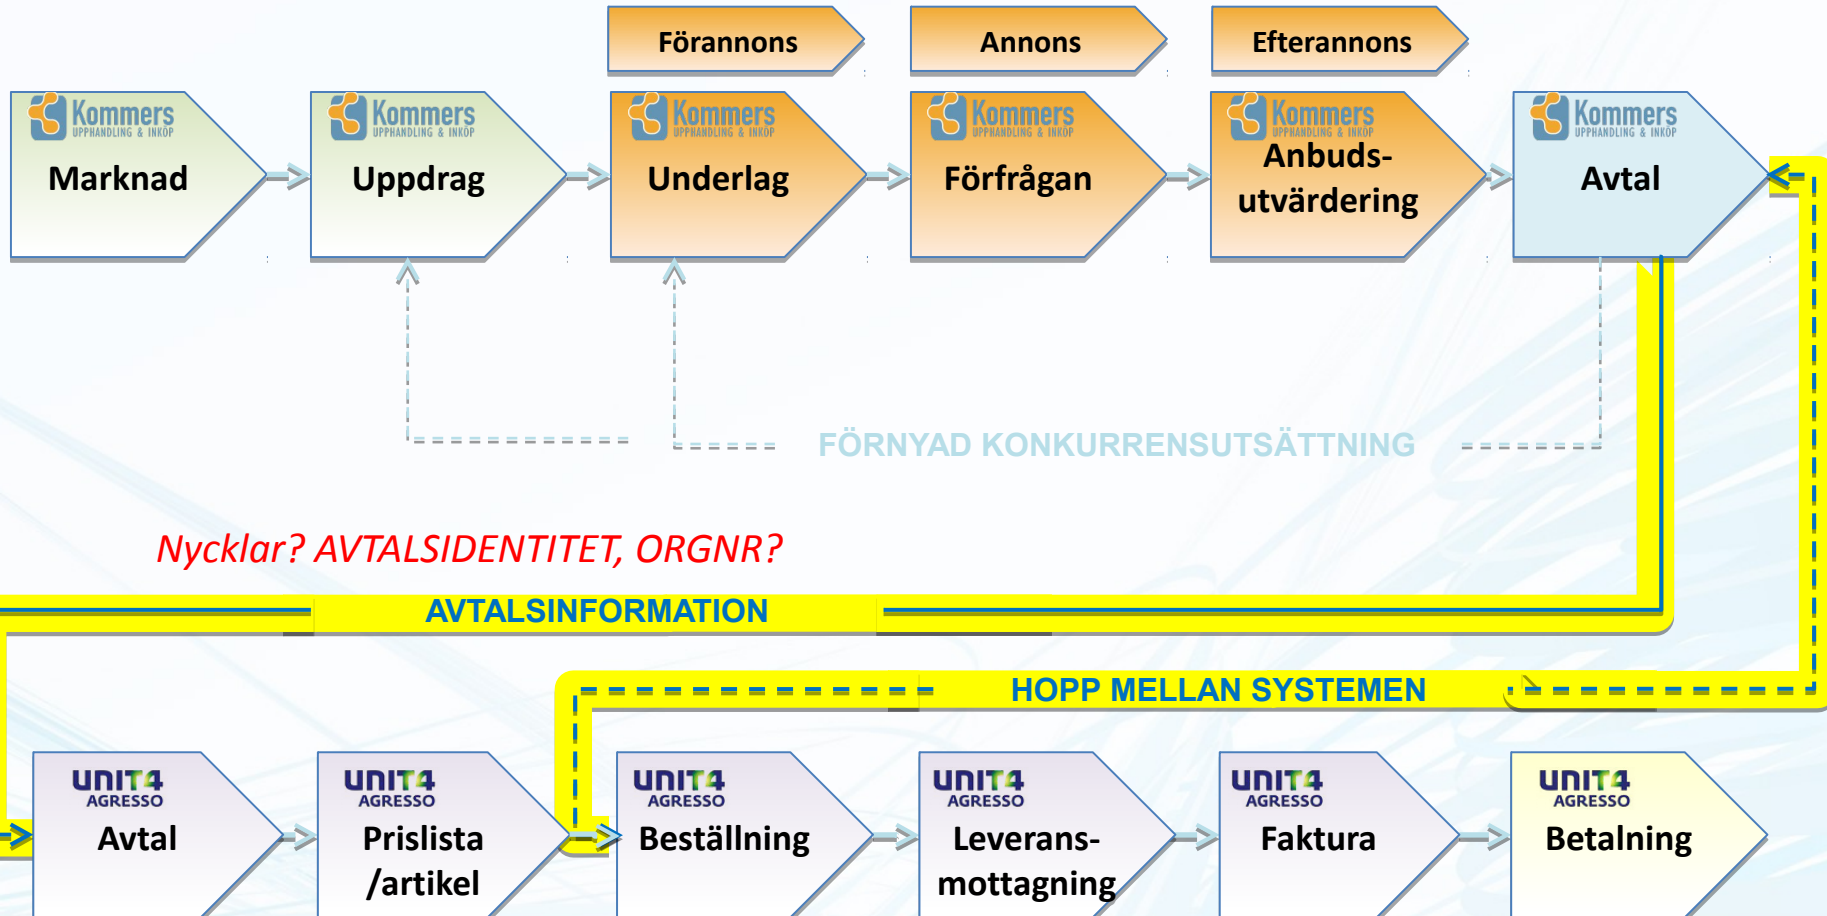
Förannons

Annons

Efterannons

Kommers UPPHANDLING & INKÖP
Marknad

Kommers UPPHANDLING & INKÖP
Uppdrag

Kommers UPPHANDLING & INKÖP
Underlag

Kommers UPPHANDLING & INKÖP
Förfrågan

Kommers UPPHANDLING & INKÖP
Anbuds-utvärdering

Kommers UPPHANDLING & INKÖP
Avtal

FÖRNYAD KONKURRENSUTSÄTTNING

Nycklar? AVTALSIDENTITET, ORGNR?

AVTALSINFORMATION

HOPP MELLAN SYSTEMEN

UNIT4 AGRESSO
Avtal

UNIT4 AGRESSO
Prislista /artikel

UNIT4 AGRESSO
Beställning

UNIT4 AGRESSO
Leverans-mottagning

UNIT4 AGRESSO
Faktura

UNIT4 AGRESSO
Betalning